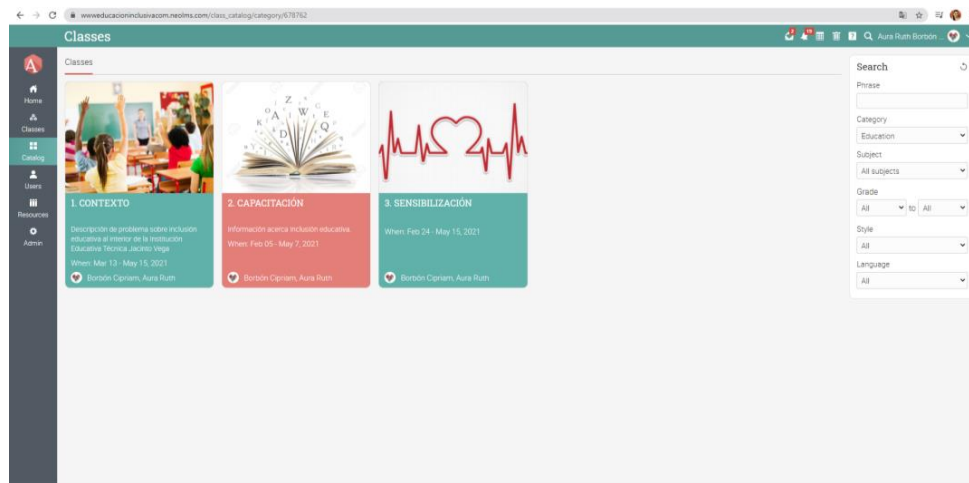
wwweducacioninclusivacom.neolms.com/class_catalog/category/678762

Classes

Aura Ruth Borbón ...

Home
Classes
Catalog
Users
Resources
Admin

Classes

1. CONTEXTO

Descripción de problema sobre inclusión educativa al interior de la Institución Educativa Técnica Jacinto Vega

When: Mar 13 - May 15, 2021

Borbón Cipriam, Aura Ruth

2. CAPACITACIÓN

Información acerca inclusión educativa.

When: Feb 05 - May 7, 2021

Borbón Cipriam, Aura Ruth

3. SENSIBILIZACIÓN

When: Feb 24 - May 15, 2021

Borbón Cipriam, Aura Ruth

Search

Phrase

Category
Education

Subject
All subjects

Grade
All to All

Style
All

Language
All